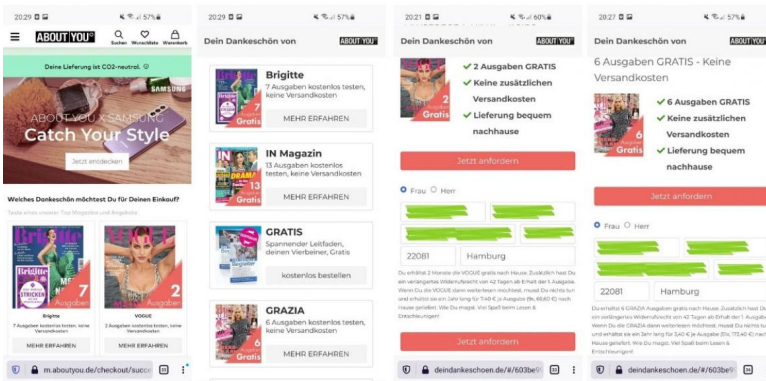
20:29 57%

ABOUT YOU Suchen Wunschliste Warenkorb

Deine Lieferung ist CO2-neutral.

SAMSUNG

ABOUT YOU X SAMSUNG
Catch Your Style

Jetzt entdecken

Welches Dankeschön möchtest Du für Deinen Einkauf?

Teste eines unserer Top Magazine und Angebote

Brigitte
7 Ausgaben kostenlos testen, keine Versandkosten
MEHR ERFAHREN

VOGUE
2 Ausgaben kostenlos testen, keine Versandkosten
MEHR ERFAHREN

m.aboutyou.de/checkout/succe

20:29 57%

Dein Dankeschön von ABOUT YOU

Brigitte
7 Ausgaben kostenlos testen, keine Versandkosten
MEHR ERFAHREN

IN Magazin
13 Ausgaben kostenlos testen, keine Versandkosten
MEHR ERFAHREN

GRATIS
Spannender Leitfaden, deinen Vierbeiner, Gratis
kostenlos bestellen

GRAZIA
6 Ausgaben kostenlos testen, keine Versandkosten
MEHR ERFAHREN

20:21 60%

Dein Dankeschön von ABOUT YOU

Gratis

✔ 2 Ausgaben GRATIS
✔ Keine zusätzlichen Versandkosten
✔ Lieferung bequem nachhause

Jetzt anfordern

Frau Herr

22081 Hamburg

Du erhältst 2 Monate die VOGUE gratis nach Hause. Zusätzlich hast Du ein verlängertes Widerrufsrecht von 42 Tagen ab Erhalt der 1. Ausgabe. Wenn Du die VOGUE dann weiterlesen möchtest, musst Du nichts tun und erhältst sie ein Jahr lang für 7,40 € je Ausgabe (9x, 66,60 €) nach Hause geliefert. Wie Du magst. Viel Spaß beim Lesen & Entschleunigen!

Jetzt anfordern

deindankeschoen.de/#/603be

20:27 57%

Dein Dankeschön von ABOUT YOU

6 Ausgaben GRATIS - Keine Versandkosten

6 Gratis

✔ 6 Ausgaben GRATIS
✔ Keine zusätzlichen Versandkosten
✔ Lieferung bequem nachhause

Jetzt anfordern

Frau Herr

22081 Hamburg

Du erhältst 6 GRAZIA Ausgaben gratis nach Hause. Zusätzlich hast Du ein verlängertes Widerrufsrecht von 42 Tagen ab Erhalt der 1. Ausgabe. Wenn Du die GRAZIA dann weiterlesen möchtest, musst Du nichts tun und erhältst sie ein Jahr lang für 3,40 € je Ausgabe (51x, 173,40 €) nach Hause geliefert. Wie Du magst. Viel Spaß beim Lesen & Entschleunigen!

deindankeschoen.de/#/603be